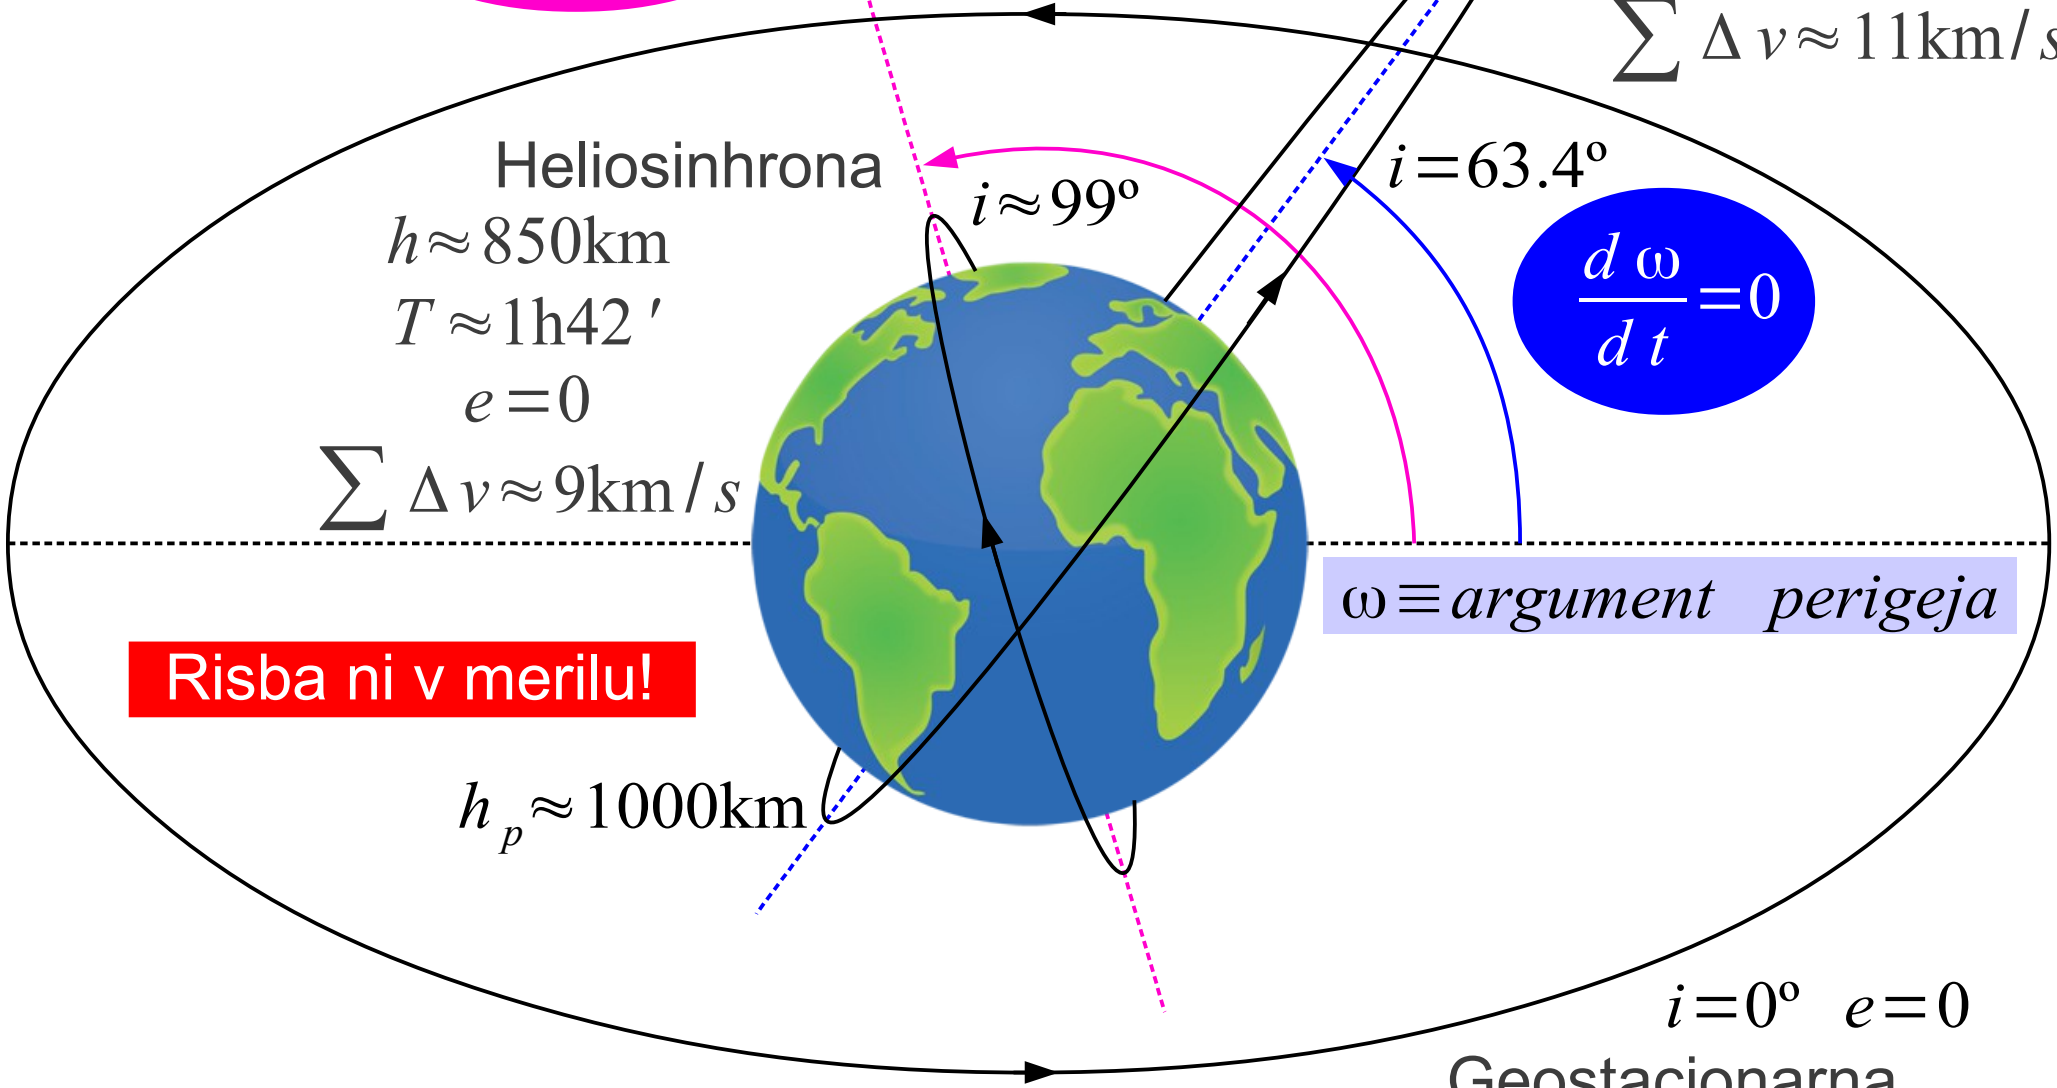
$\sum \Delta v \approx 11 km/s$

Heliosinhrona

$i \approx 99^o$

$i = 63.4^o$

$h \approx 850 km$

$T \approx 1h42'$

$e = 0$

$\sum \Delta v \approx 9 km/s$

$\frac{d\omega}{dt} = 0$

$\omega \equiv argument \quad perigeja$

Risba ni v merilu!

$h_p \approx 1000 km$

$i = 0^o \quad e = 0$

Geostacionarna